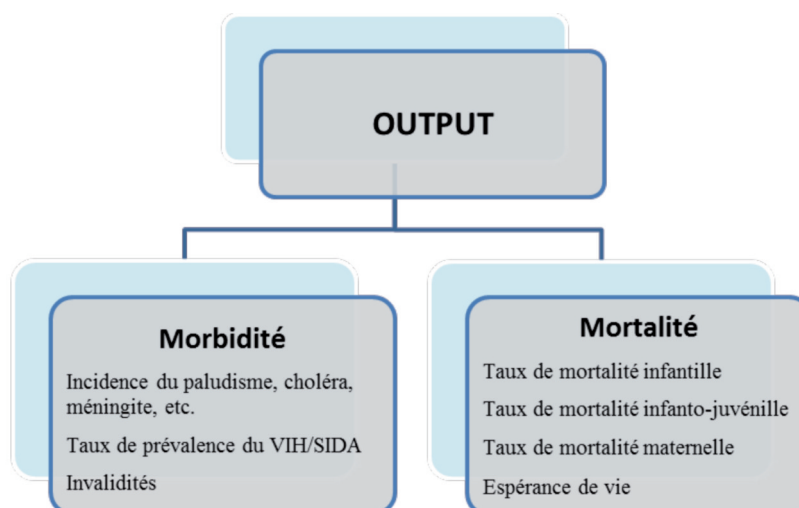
OUTPUT

Morbidité

Incidence du paludisme, choléra, méningite, etc.

Taux de prévalence du VIH/SIDA

Invalidités

Mortalité

Taux de mortalité infantille

Taux de mortalité infanto-juvénille

Taux de mortalité maternelle

Espérance de vie